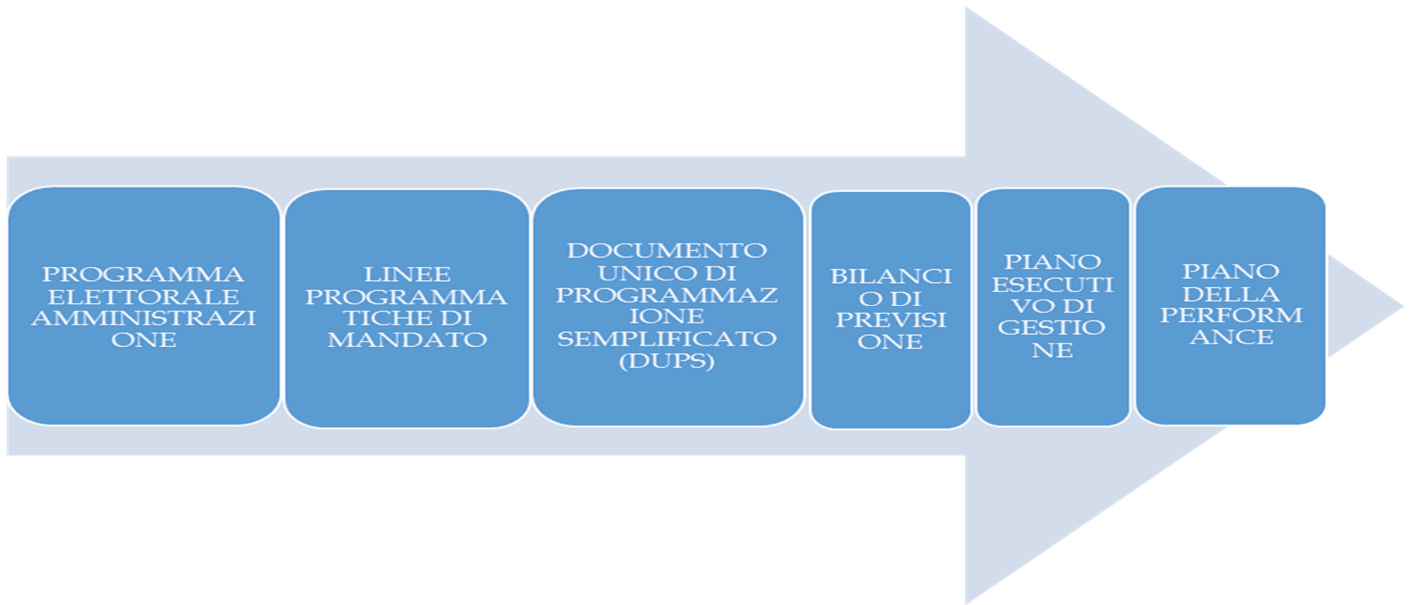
PROGRAMMA ELETTORALE AMMINISTRAZIONE

LINEE PROGRAMMATICHE DI MANDATO

DOCUMENTO UNICO DI PROGRAMMAZIONE SEMPLIFICATO (DUPS)

BILANCIO DI PREVISIONE

PIANO ESECUTIVO DI GESTIONE

PIANO DELLA PERFORMANCE